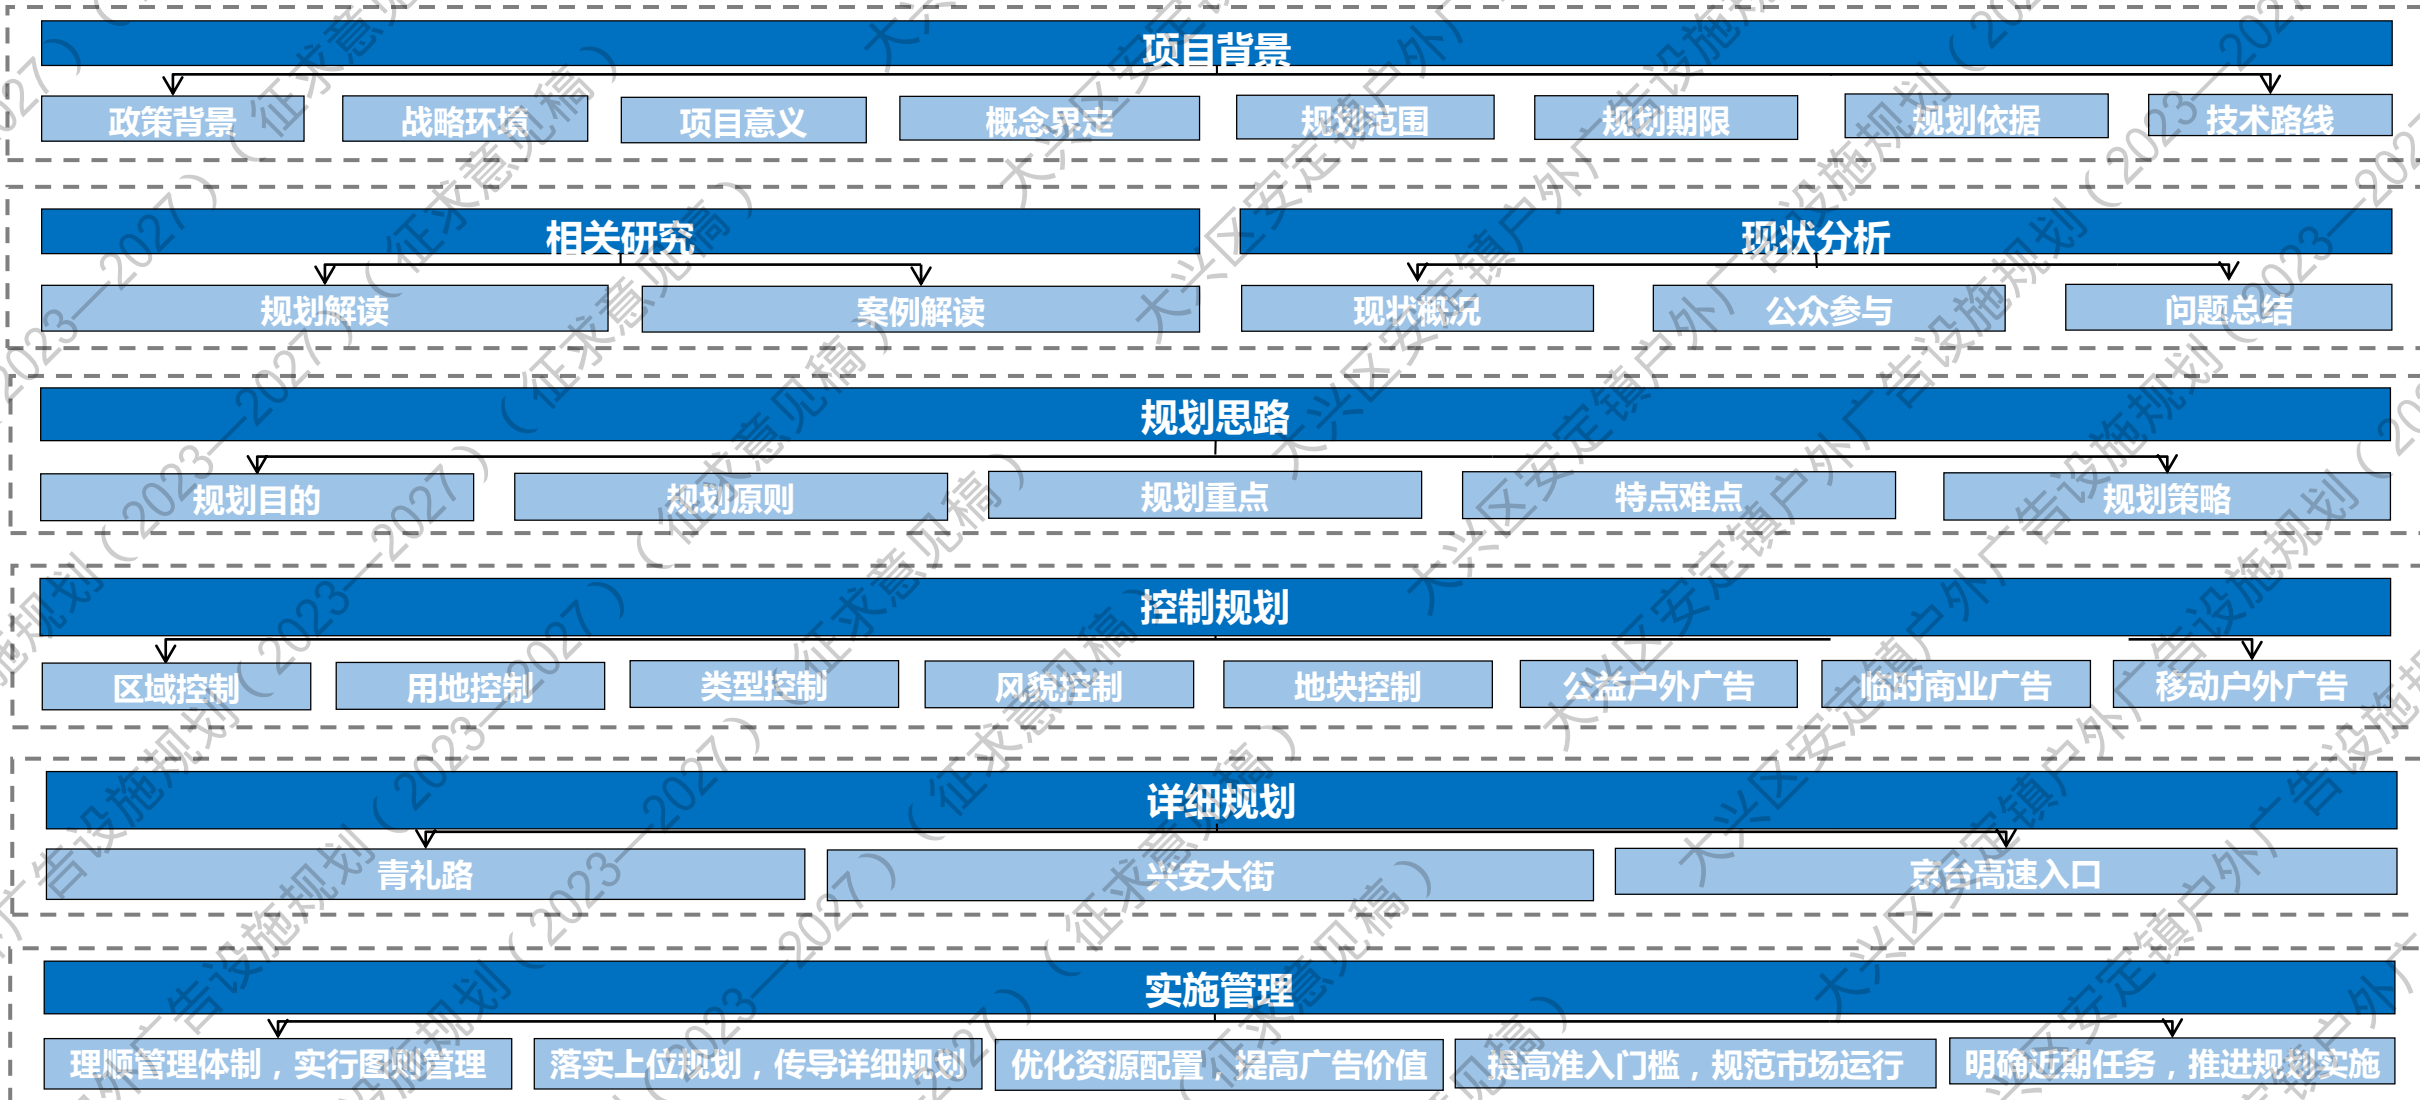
项目背景

政策背景 战略环境 项目意义 概念界定 规划范围 规划期限 规划依据 技术路线

相关研究

规划解读 案例解读

现状分析

现状概况 公众参与 问题总结

规划思路

规划目的 规划原则 规划重点 特点难点 规划策略

控制规划

区域控制 用地控制 类型控制 风貌控制 地块控制 公益户外广告 临时商业广告 移动户外广告

详细规划

青礼路 兴安大街 京台高速入口

实施管理

理顺管理体制，实行图则管理 落实上位规划，传导详细规划 优化资源配置，提高广告价值 提高准入门槛，规范市场运行 明确近期任务，推进规划实施

大兴区安定镇户外广告设施规划（2023—2027）（征求意见稿）